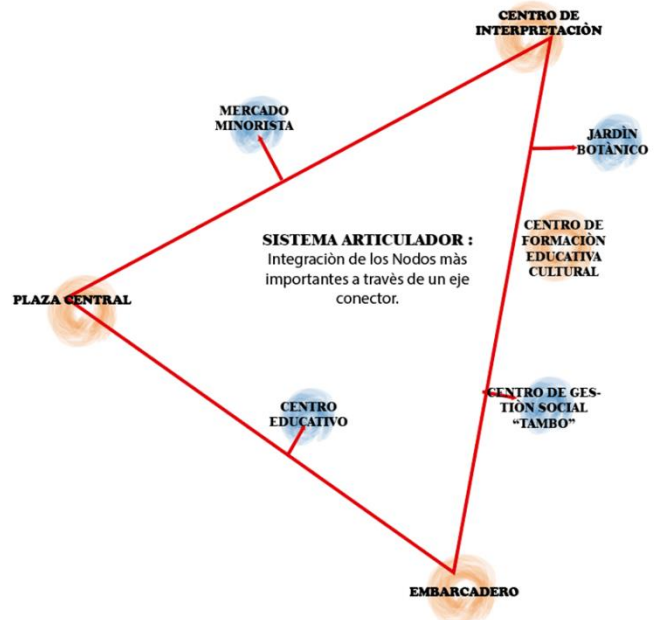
CENTRO DE INTERPRETACIÒN

MERCADO MINORISTA

JARDÌN BOTÀNICO

SISTEMA ARTICULADOR :
Integraciòn de los Nodos màs importantes a travès de un eje conector.

CENTRO DE FORMACIÒN EDUCATIVA CULTURAL

PLAZA CENTRAL

CENTRO DE GESTIÒN SOCIAL "TAMBO"

CENTRO EDUCATIVO

EMBARCADERO